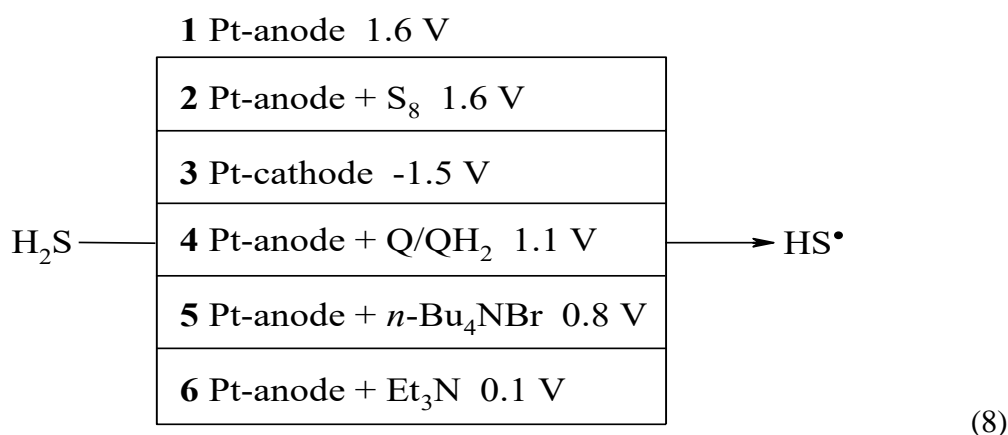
**1** Pt-anode 1.6 V

**2** Pt-anode + $S_8$ 1.6 V

**3** Pt-cathode -1.5 V

$H_2S$ **4** Pt-anode + $Q/QH_2$ 1.1 V $HS^{\bullet}$

**5** Pt-anode + $n$-$Bu_4NBr$ 0.8 V

**6** Pt-anode + $Et_3N$ 0.1 V

(8)